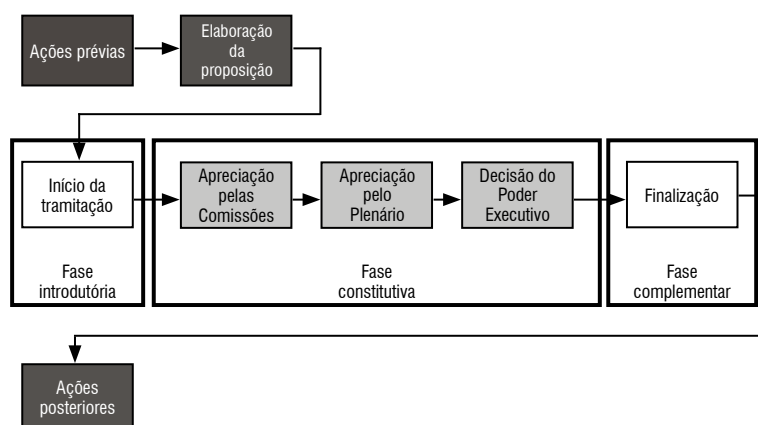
Ações prévias

Elaboração da proposição

Início da tramitação

Fase introdutória

Apreciação pelas Comissões

Apreciação pelo Plenário

Decisão do Poder Executivo

Fase constitutiva

Finalização

Fase complementar

Ações posteriores